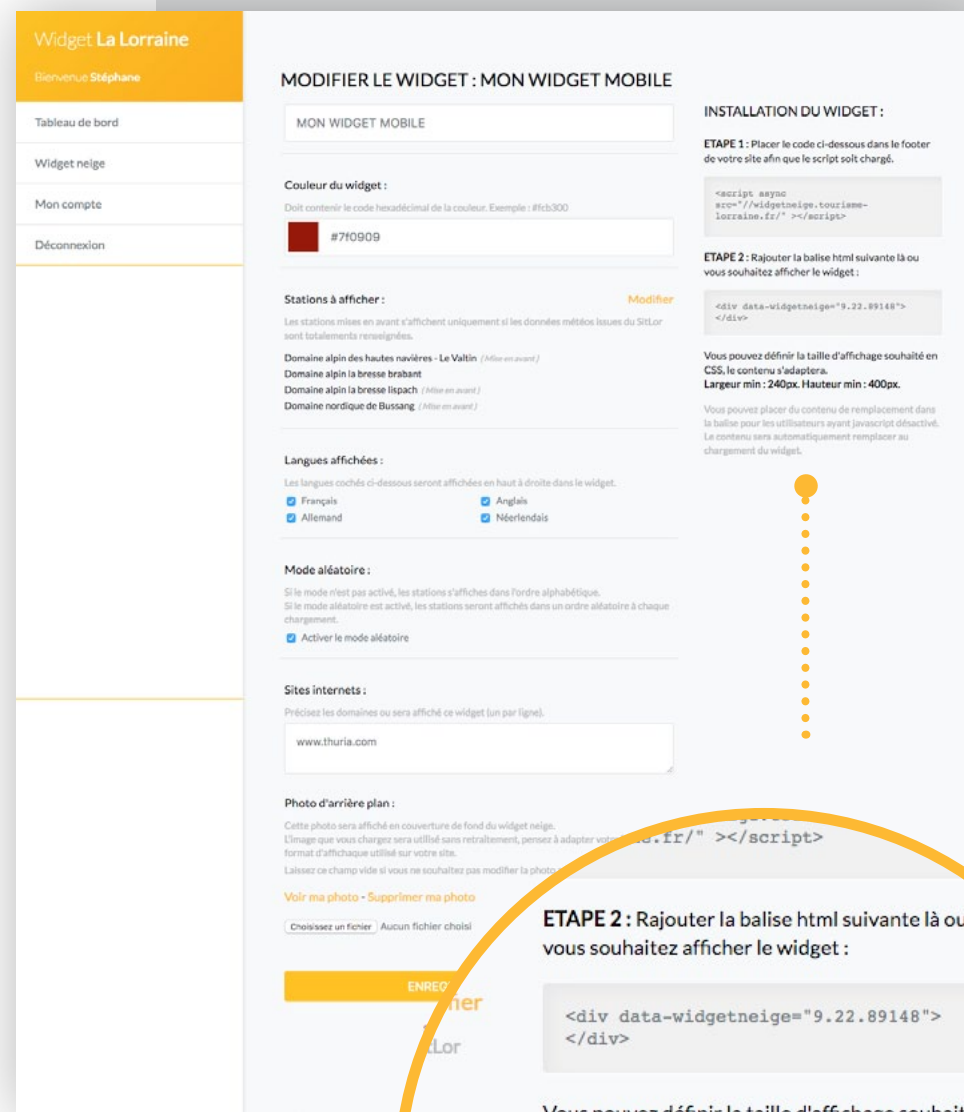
Widget La Lorraine

Bienvenue Stéphane

Tableau de bord

Widget neige

Mon compte

Déconnexion

MODIFIER LE WIDGET : MON WIDGET MOBILE

MON WIDGET MOBILE

Couleur du widget :

Doit contenir le code hexadécimal de la couleur. Exemple : #fcb300

#7f0909

Stations à afficher :

Modifier

Les stations mises en avant s'affichent uniquement si les données météos issues du SitLor sont totalements renseignées.

Domaine alpin des hautes navières - Le Valtin (Mise en avant)
Domaine alpin la bresse brabant
Domaine alpin la bresse lispach (Mise en avant)
Domaine nordique de Bussang (Mise en avant)

Langues affichées :

Les langues cochés ci-dessous seront affichées en haut à droite dans le widget.

Français
Anglais
Allemand
Néerlendais

Mode aléatoire :

Si le mode n'est pas activé, les stations s'affiches dans l'ordre alphabétique.
Si le mode aléatoire est activé, les stations seront affichés dans un ordre aléatoire à chaque chargement.

Activer le mode aléatoire

Sites internets :

Précisez les domaines ou sera affiché ce widget (un par ligne).

www.thuria.com

Photo d'arrière plan :

Cette photo sera affiché en couverture de fond du widget neige.
L'image que vous chargez sera utilisé sans retraitement, pensez à adapter vot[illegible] format d'affichaque utilisé sur votre site.
Laissez ce champ vide si vous ne souhaitez pas modifier la photo.

Voir ma photo - Supprimer ma photo

Choisissez un fichier Aucun fichier choisi

ENREG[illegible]

INSTALLATION DU WIDGET :

ETAPE 1 : Placer le code ci-dessous dans le footer de votre site afin que le script soit chargé.

<script async src="//widgetneige.tourisme-lorraine.fr/" ></script>

ETAPE 2 : Rajouter la balise html suivante là ou vous souhaitez afficher le widget :

<div data-widgetneige="9.22.89148"> </div>

Vous pouvez définir la taille d'affichage souhaité en CSS, le contenu s'adaptera.
Largeur min : 240px. Hauteur min : 400px.

Vous pouvez placer du contenu de remplacement dans la balise pour les utilisateurs ayant javascript désactivé. Le contenu sera automatiquement remplacer au chargement du widget.

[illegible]e.fr/" ></script>

ETAPE 2 : Rajouter la balise html suivante là ou vous souhaitez afficher le widget :

<div data-widgetneige="9.22.89148">
</div>

Vous pouvez définir la taille d'affichage souhait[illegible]